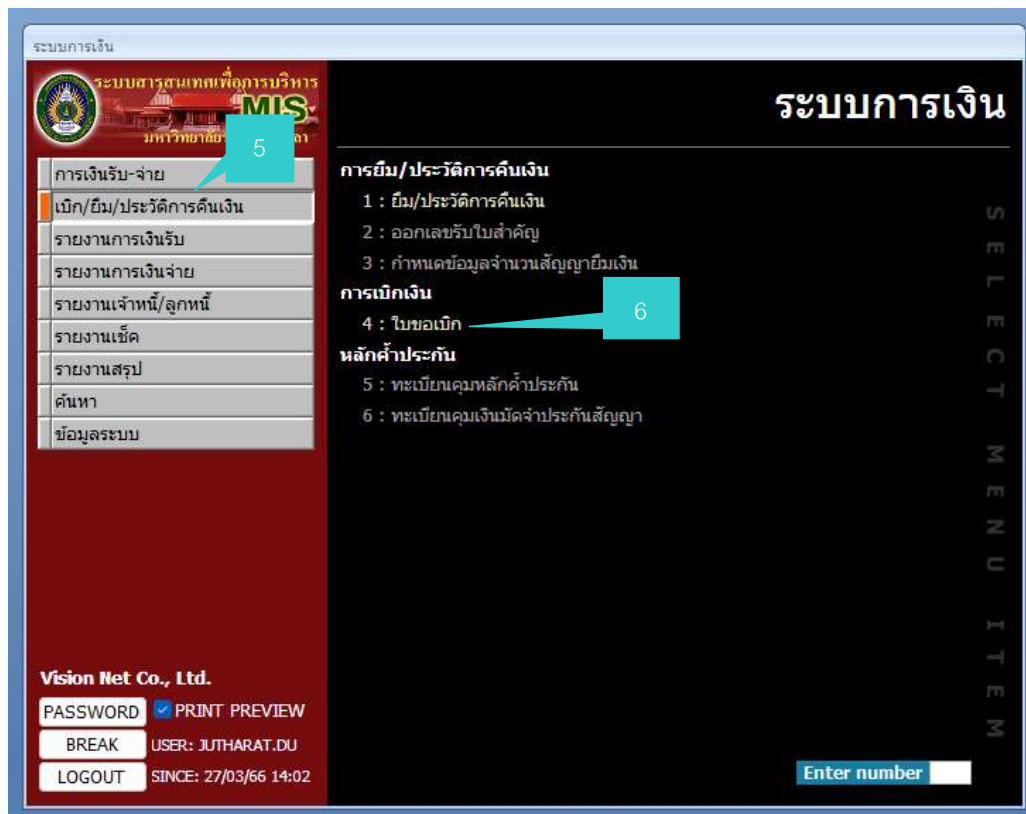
ระบบการเงิน

ระบบสารสนเทศเพื่อการบริหาร
MIS
มหาวิทยาลัย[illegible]ลา

5

การเงินรับ-จ่าย
เบิก/ยืม/ประวัติการคืนเงิน
รายงานการเงินรับ
รายงานการเงินจ่าย
รายงานเจ้าหนี้/ลูกหนี้
รายงานเช็ค
รายงานสรุป
ค้นหา
ข้อมูลระบบ

Vision Net Co., Ltd.
PASSWORD
PRINT PREVIEW
BREAK
USER: JUTHARAT.DU
LOGOUT
SINCE: 27/03/66 14:02

ระบบการเงิน

การยืม/ประวัติการคืนเงิน
1 : ยืม/ประวัติการคืนเงิน
2 : ออกเลขรับใบสำคัญ
3 : กำหนดข้อมูลจำนวนสัญญายืมเงิน
การเบิกเงิน
4 : ใบขอเบิก
6
หลักค้ำประกัน
5 : ทะเบียนคุมหลักค้ำประกัน
6 : ทะเบียนคุมเงินมัดจำประกันสัญญา

SELECT MENU ITEM

Enter number